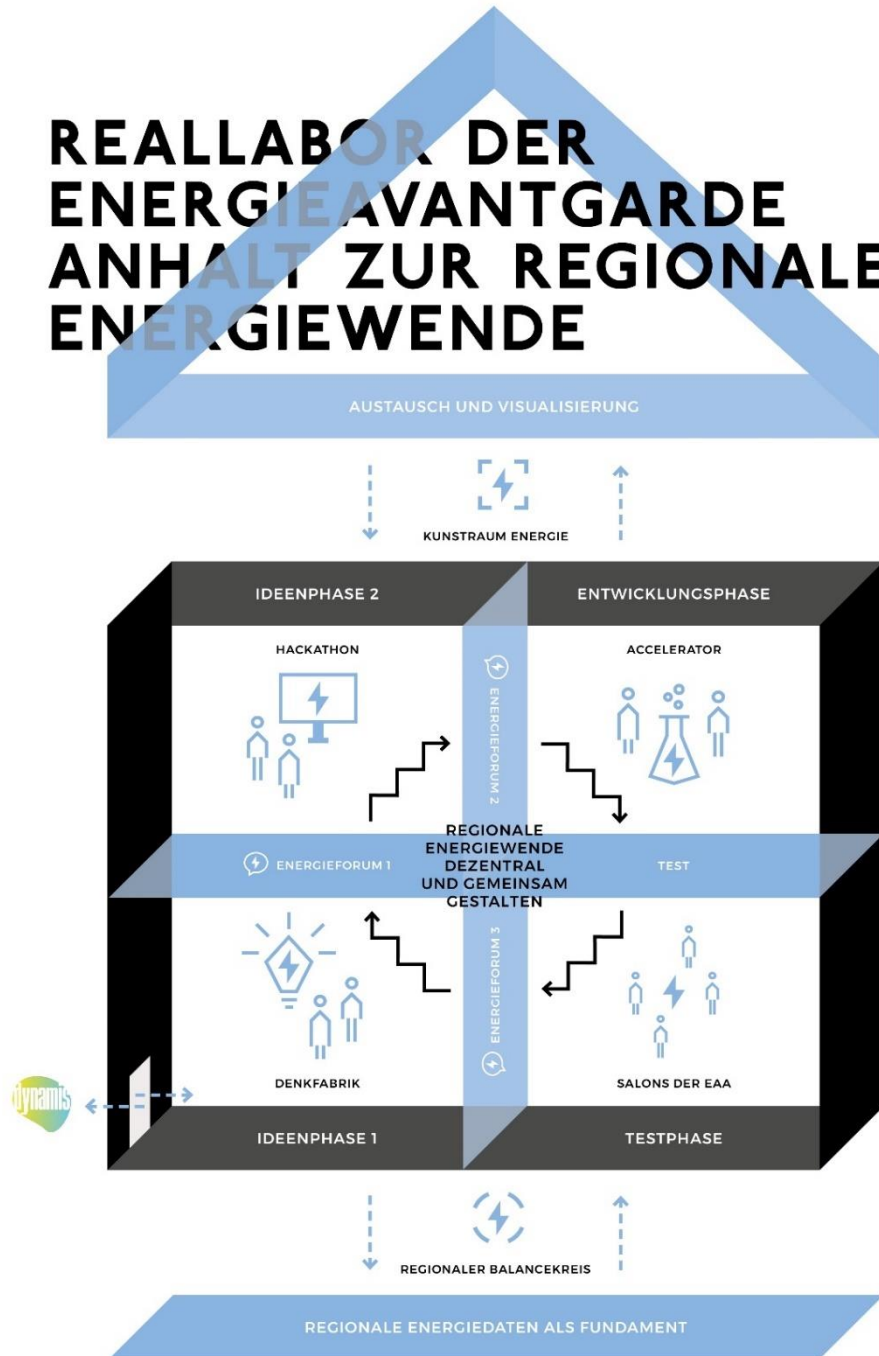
REALLABOR DER ENERGIEAVANTGARDE ANHALT ZUR REGIONALE ENERGIEWENDE

AUSTAUSCH UND VISUALISIERUNG

KUNSTRAUM ENERGIE

IDEENPHASE 2

ENTWICKLUNGSPHASE

HACKATHON

ACCELERATOR

ENERGIEFORUM 2

REGIONALE ENERGIEWENDE DEZENTRAL UND GEMEINSAM GESTALTEN

ENERGIEFORUM 1

TEST

ENERGIEFORUM 3

DENKFABRIK

SALONS DER EAA

dynamis

IDEENPHASE 1

TESTPHASE

REGIONALER BALANCEKREIS

REGIONALE ENERGIEDATEN ALS FUNDAMENT